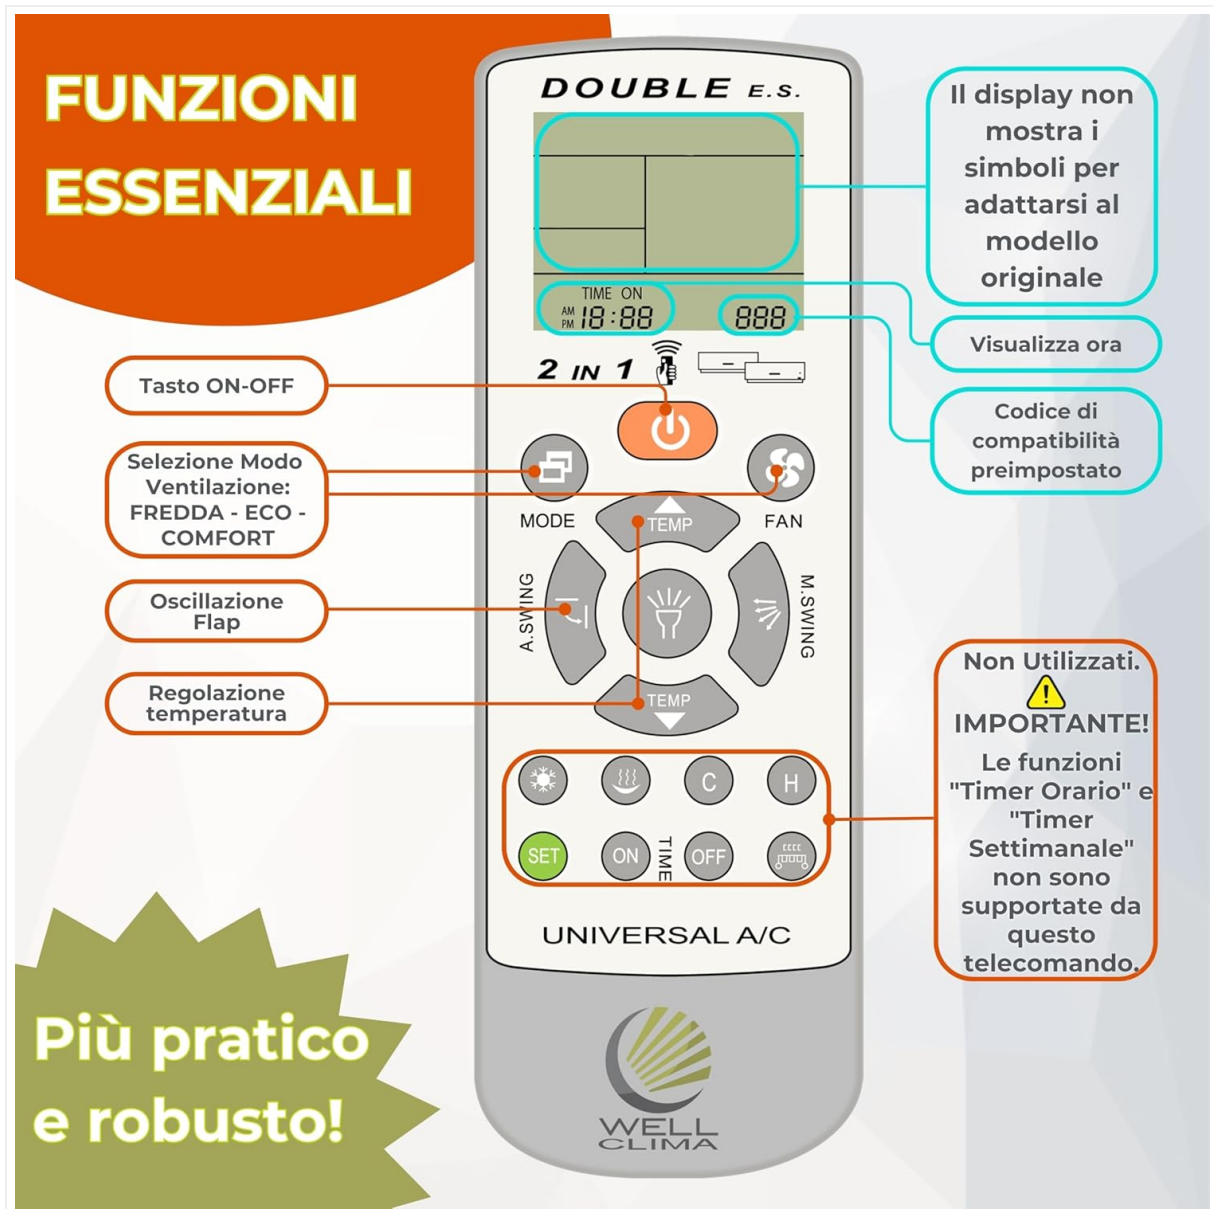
FUNZIONI ESSENZIALI

DOUBLE E.S.

Il display non mostra i simboli per adattarsi al modello originale

TIME ON
AM PM 18:88
888

Visualizza ora

Codice di compatibilità preimpostato

2 IN 1

Tasto ON-OFF

Selezione Modo Ventilazione: FREDDA - ECO - COMFORT

MODE
FAN
TEMP

Oscillazione Flap

A.SWING
M.SWING

Regolazione temperatura

TEMP

Non Utilizzati.
IMPORTANTE!
Le funzioni "Timer Orario" e "Timer Settimanale" non sono supportate da questo telecomando.

C
H
SET
ON
TIME
OFF

UNIVERSAL A/C

Più pratico e robusto!

WELL CLIMA